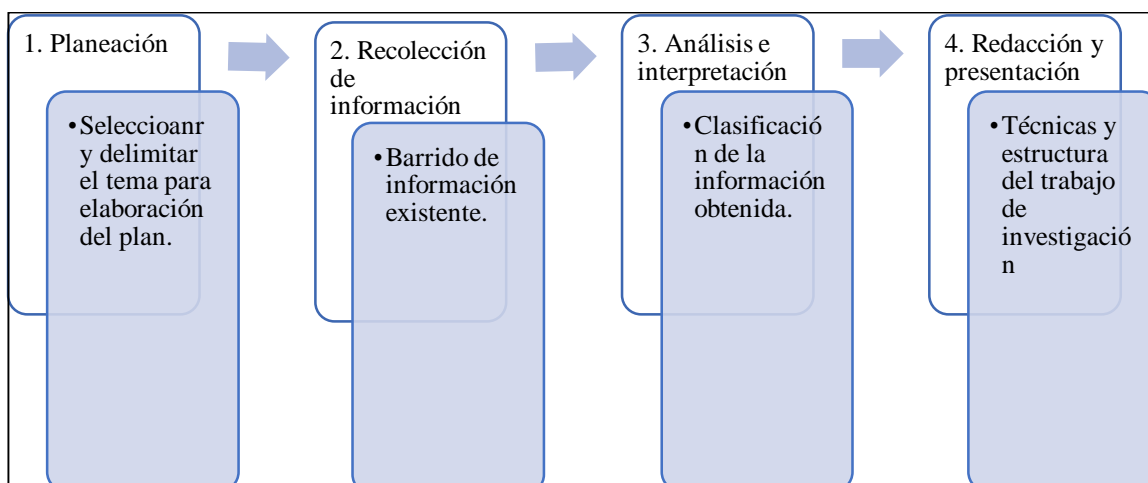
1. Planeación

• Seleccioanr y delimitar el tema para elaboración del plan.

2. Recolección de información

• Barrido de información existente.

3. Análisis e interpretación

• Clasificació n de la información obtenida.

4. Redacción y presentación

• Técnicas y estructura del trabajo de investigació n